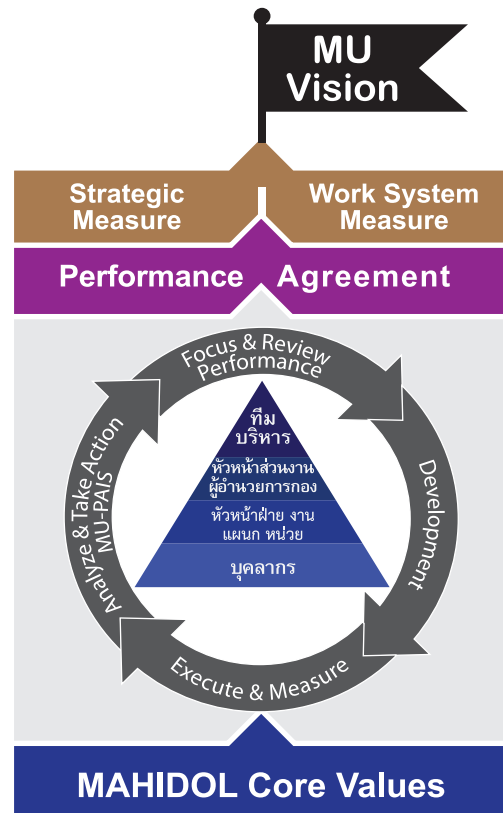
MU Vision

Strategic Measure

Work System Measure

Performance Agreement

Focus & Review Performance

Development

Execute & Measure

Analyze & Take Action MU-PAIS

ทีมบริหาร

หัวหน้าส่วนงาน ผู้อำนวยการกอง

หัวหน้าฝ่าย งาน แผนก หน่วย

บุคลากร

MAHIDOL Core Values